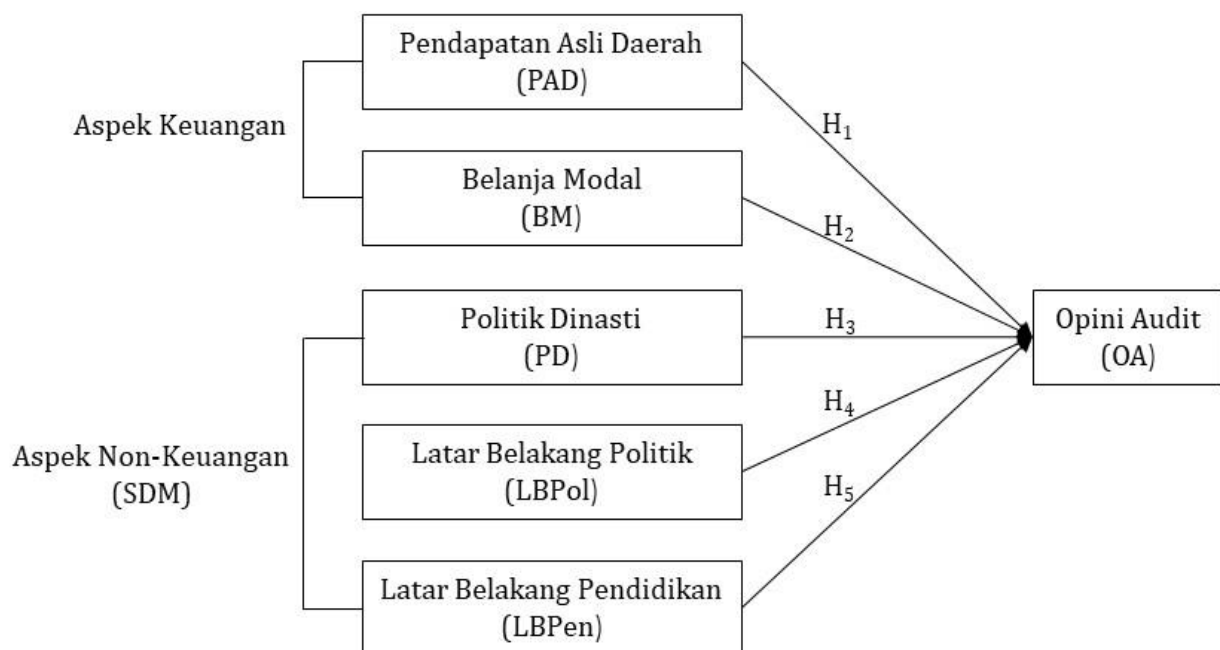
Aspek Keuangan

Pendapatan Asli Daerah (PAD)

Belanja Modal (BM)

Aspek Non-Keuangan (SDM)

Politik Dinasti (PD)

Latar Belakang Politik (LBPol)

Latar Belakang Pendidikan (LBPen)

$H_1$

$H_2$

$H_3$

$H_4$

$H_5$

Opini Audit (OA)